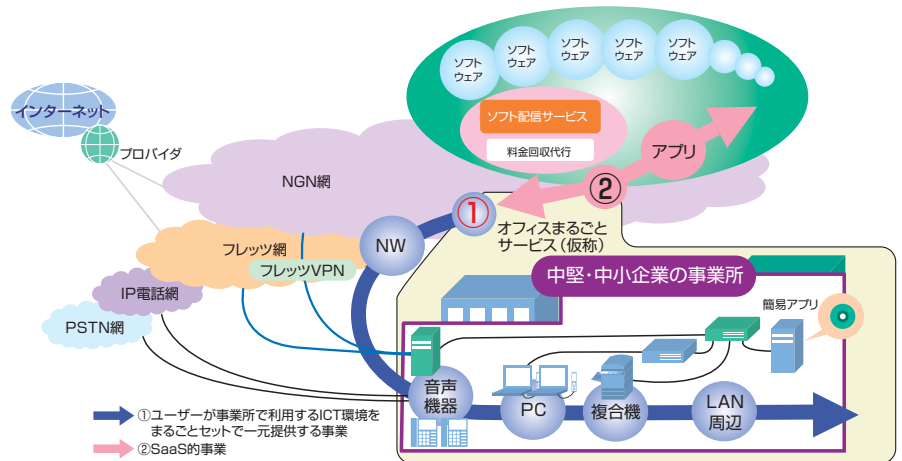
ソフトウェア
ソフトウェア
ソフトウェア
ソフトウェア
ソフトウェア

ソフト配信サービス
料金回収代行
アプリ

インターネット
プロバイダ
NGN網
①
②
オフィスまるごとサービス（仮称）
NW
フレッツ網
フレッツVPN
IP電話網
PSTN網

中堅・中小企業の事業所
簡易アプリ
音声機器
PC
複合機
LAN周辺

①ユーザーが事業所で利用するICT環境をまるごとセットで一元提供する事業
②SaaS的事業